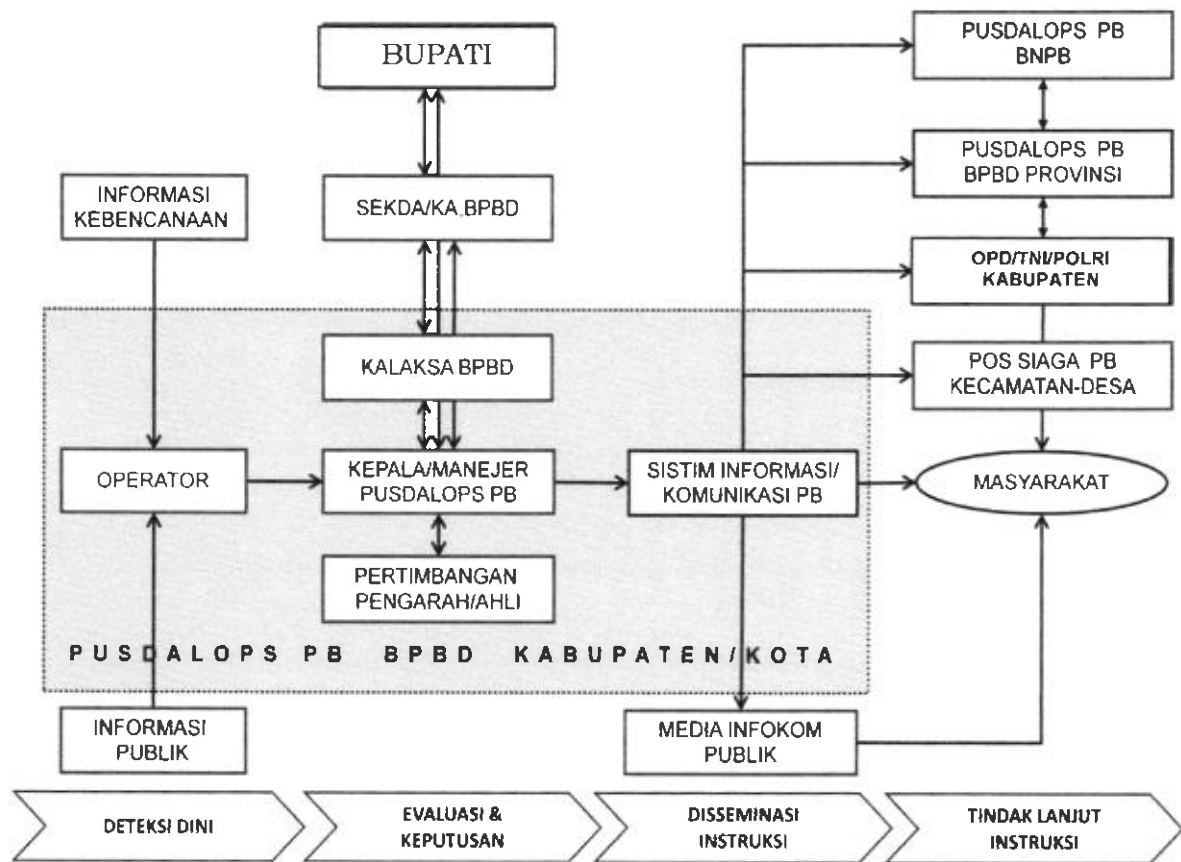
BUPATI

SEKDA/KA.BPBD

KALAKSA BPBD

INFORMASI KEBENCANAAN

OPERATOR

KEPALA/MANEJER PUSDALOPS PB

PERTIMBANGAN PENGARAH/AHLI

SISTIM INFORMASI/ KOMUNIKASI PB

PUSDALOPS PB BNPB

PUSDALOPS PB BPBD PROVINSI

OPD/TNI/POLRI KABUPATEN

POS SIAGA PB KECAMATAN-DESA

MASYARAKAT

PUSDALOPS PB BPBD KABUPATEN/KOTA

INFORMASI PUBLIK

MEDIA INFOKOM PUBLIK

DETEKSI DINI

EVALUASI & KEPUTUSAN

DISSEMINASI INSTRUKSI

TINDAK LANJUT INSTRUKSI